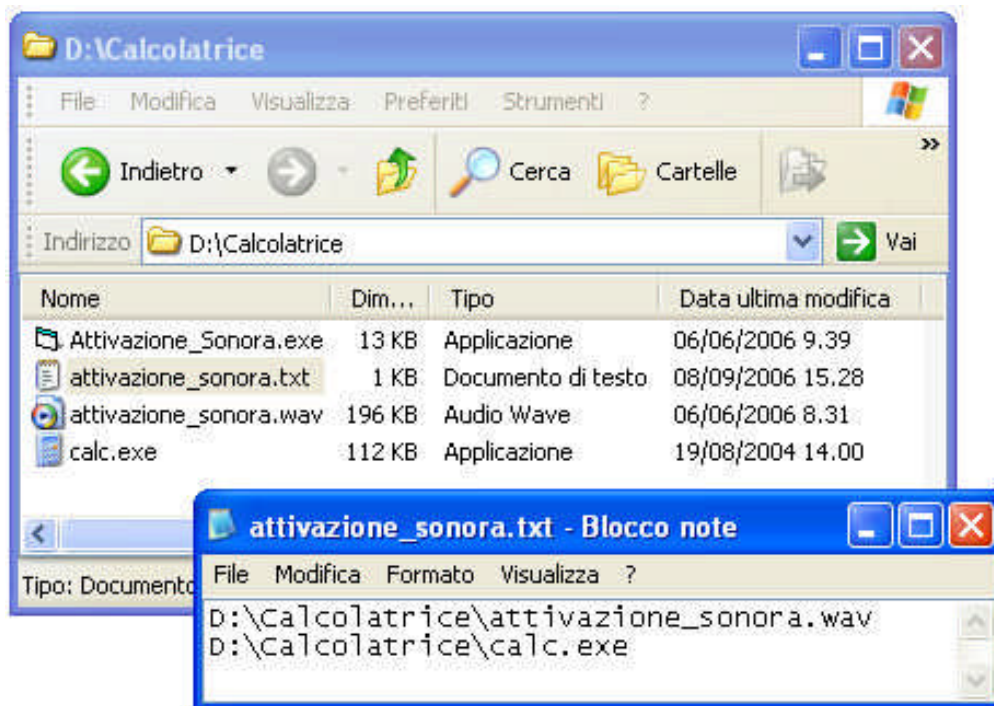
D:\Calcolatrice

File Modifica Visualizza Preferiti Strumenti ?

Indietro Cerca Cartelle

Indirizzo D:\Calcolatrice Vai

| Nome | Dim... | Tipo | Data ultima modifica |
|---|---|---|---|
| Attivazione_Sonora.exe | 13 KB | Applicazione | 06/06/2006 9.39 |
| attivazione_sonora.txt | 1 KB | Documento di testo | 08/09/2006 15.28 |
| attivazione_sonora.wav | 196 KB | Audio Wave | 06/06/2006 8.31 |
| calc.exe | 112 KB | Applicazione | 19/08/2004 14.00 |

Tipo: Documento

attivazione_sonora.txt - Blocco note

File Modifica Formato Visualizza ?

D:\Calcolatrice\attivazione_sonora.wav
D:\Calcolatrice\calc.exe